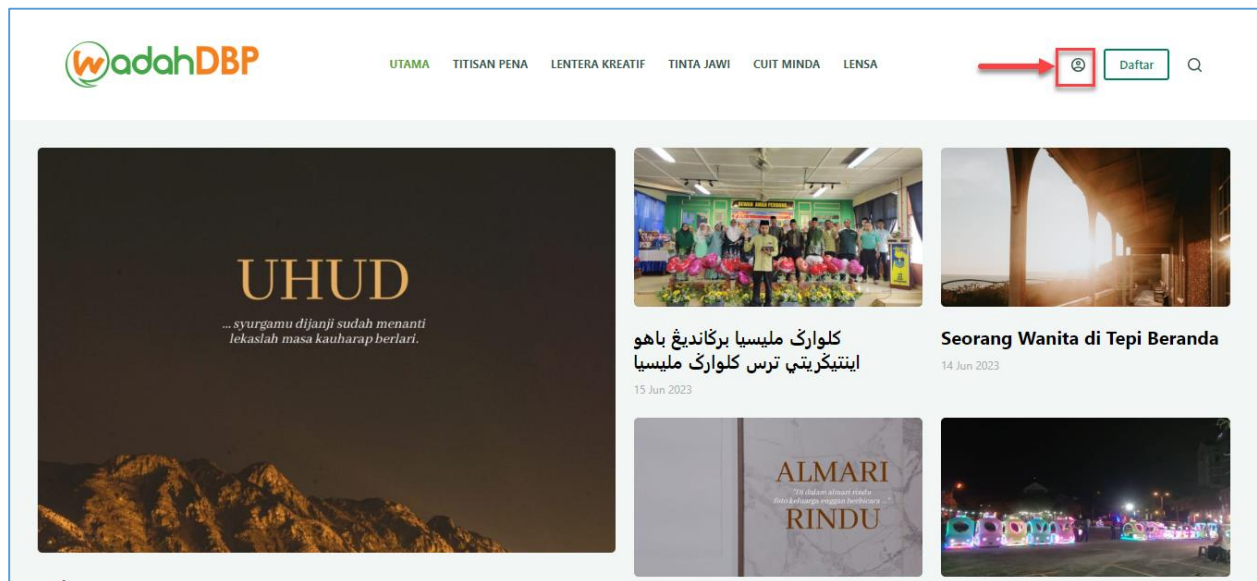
WadahDBP

UTAMA TITISAN PENA LENTERA KREATIF TINTA JAWI CUIT MINDA LENSA

Daftar

UHUD

... syurgamu dijanji sudah menanti lekaslah masa kauharap berlari.

DEWAN JAWI PERDANA

کلوارݢ مليسيا برݢندیڠ باهو اينتيݢريتي ترس کلوارݢ مليسيا

15 Jun 2023

Seorang Wanita di Tepi Beranda

14 Jun 2023

ALMARI RINDU

"Di dalam almari rindu foto keluarga enggan berbicara ..."